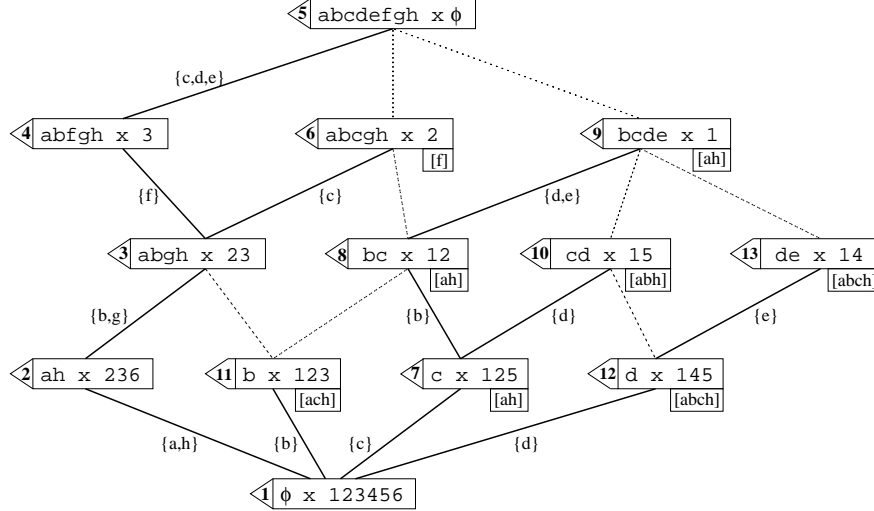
5 abcdefgh x $\phi$

{c,d,e}

4 abfgh x 3

6 abcgh x 2
[f]

9 bcde x 1
[ah]

{f}

{c}

{d,e}

3 abgh x 23

8 bc x 12
[ah]

10 cd x 15
[abh]

13 de x 14
[abch]

{b,g}

{b}

{d}

{e}

2 ah x 236

11 b x 123
[ach]

7 c x 125
[ah]

12 d x 145
[abch]

{a,h}

{b}

{c}

{d}

1 $\phi$ x 123456